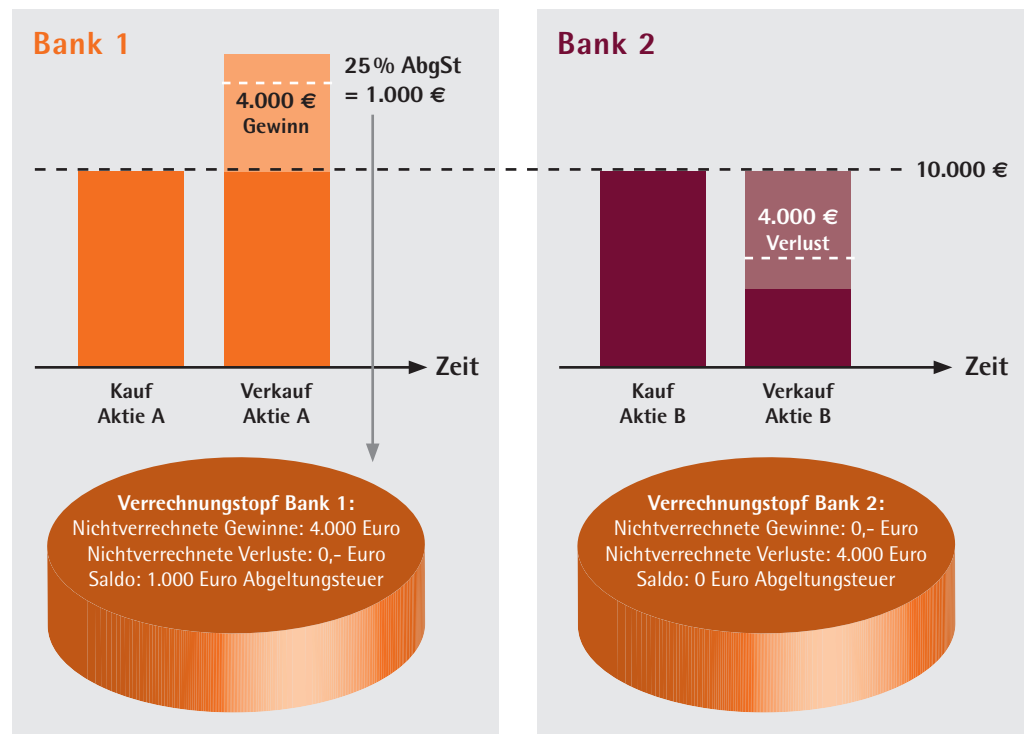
Bank 1

25% AbgSt
= 1.000 €

4.000 €
Gewinn

Kauf
Aktie A

Verkauf
Aktie A

Zeit

Verrechnungstopf Bank 1:
Nichtverrechnete Gewinne: 4.000 Euro
Nichtverrechnete Verluste: 0,- Euro
Saldo: 1.000 Euro Abgeltungsteuer

Bank 2

10.000 €

4.000 €
Verlust

Kauf
Aktie B

Verkauf
Aktie B

Zeit

Verrechnungstopf Bank 2:
Nichtverrechnete Gewinne: 0,- Euro
Nichtverrechnete Verluste: 4.000 Euro
Saldo: 0 Euro Abgeltungsteuer